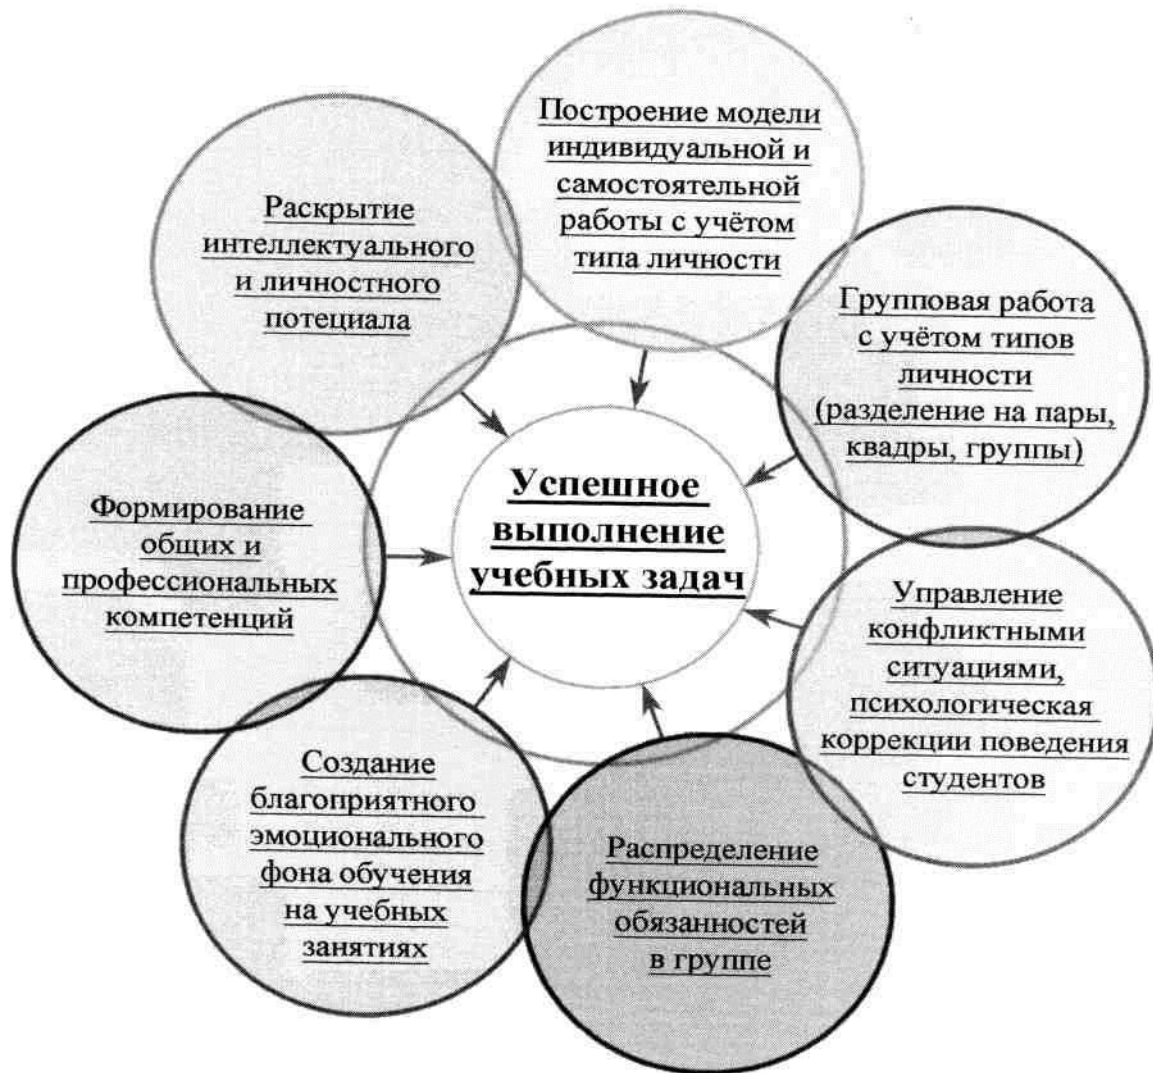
Построение модели индивидуальной и самостоятельной работы с учётом типа личности

Раскрытие интеллектуального и личностного потециала

Групповая работа с учётом типов личности (разделение на пары, квадры, группы)

Успешное выполнение учебных задач

Формирование общих и профессиональных компетенций

Управление конфликтными ситуациями, психологическая коррекции поведения студентов

Создание благоприятного эмоционального фона обучения на учебных занятиях

Распределение функциональных обязанностей в группе